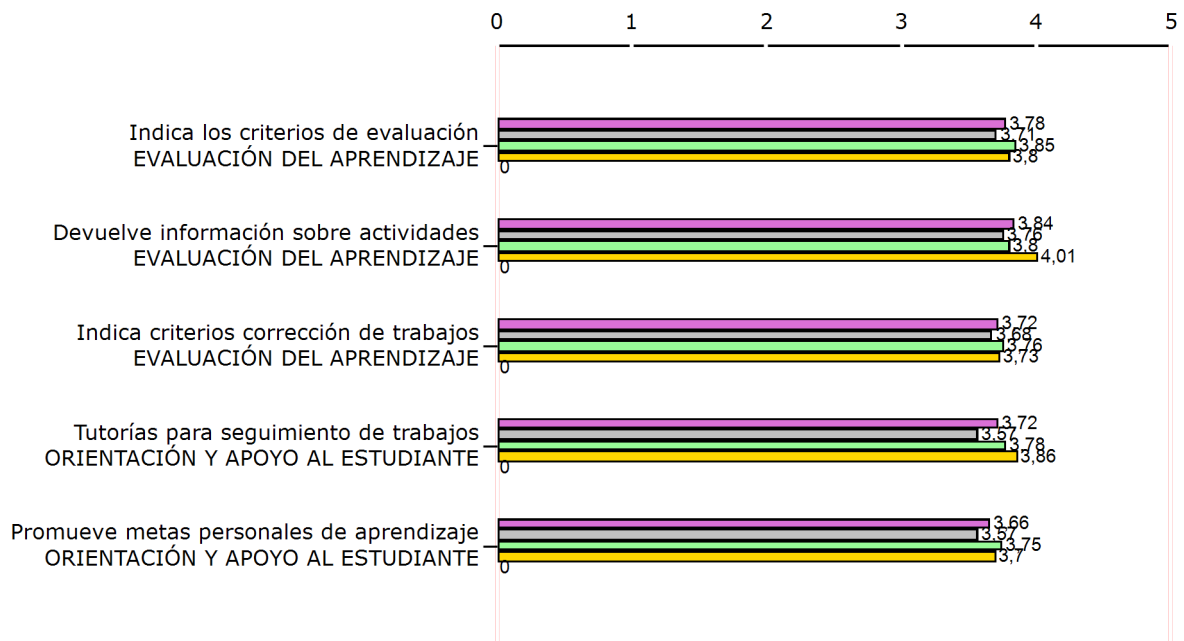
0 1 2 3 4 5

Indica los criterios de evaluación
EVALUACIÓN DEL APRENDIZAJE
3,78
3,71
3,85
3,8
0

Devuelve información sobre actividades
EVALUACIÓN DEL APRENDIZAJE
3,84
3,76
3,8
4,01
0

Indica criterios corrección de trabajos
EVALUACIÓN DEL APRENDIZAJE
3,72
3,68
3,76
3,73
0

Tutorías para seguimiento de trabajos
ORIENTACIÓN Y APOYO AL ESTUDIANTE
3,72
3,57
3,78
3,86
0

Promueve metas personales de aprendizaje
ORIENTACIÓN Y APOYO AL ESTUDIANTE
3,66
3,57
3,75
3,7
0